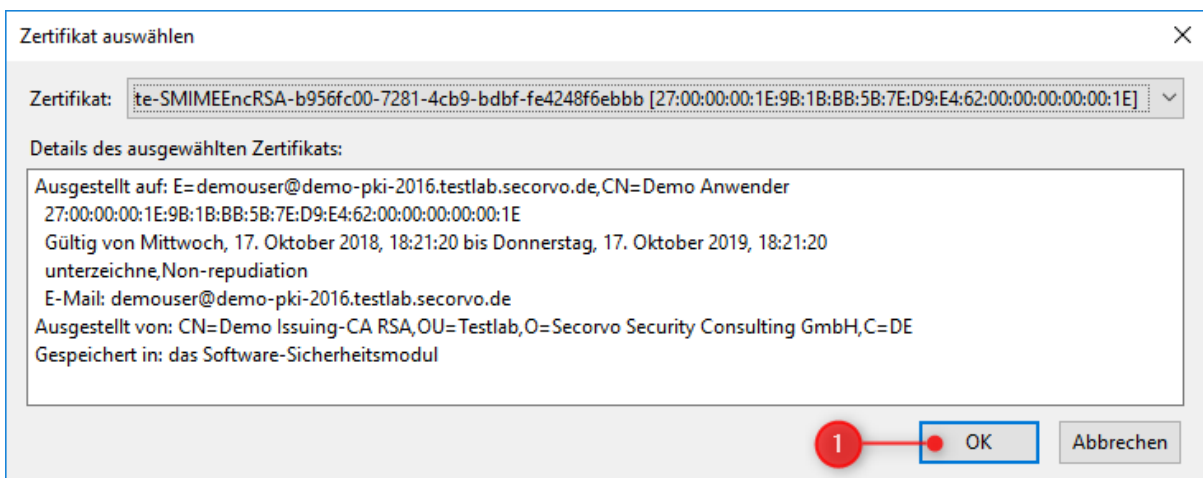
Zertifikat auswählen

×

Zertifikat: te-SMIMEEncRSA-b956fc00-7281-4cb9-bdbf-fe4248f6ebbb [27:00:00:00:1E:9B:1B:BB:5B:7E:D9:E4:62:00:00:00:00:00:1E]

Details des ausgewählten Zertifikats:

Ausgestellt auf: E=demouser@demo-pki-2016.testlab.secorvo.de,CN=Demo Anwender
27:00:00:00:1E:9B:1B:BB:5B:7E:D9:E4:62:00:00:00:00:00:1E
Gültig von Mittwoch, 17. Oktober 2018, 18:21:20 bis Donnerstag, 17. Oktober 2019, 18:21:20
unterzeichne,Non-repudiation
E-Mail: demouser@demo-pki-2016.testlab.secorvo.de
Ausgestellt von: CN=Demo Issuing-CA RSA,OU=Testlab,O=Secorvo Security Consulting GmbH,C=DE
Gespeichert in: das Software-Sicherheitsmodul

1

OK

Abbrechen